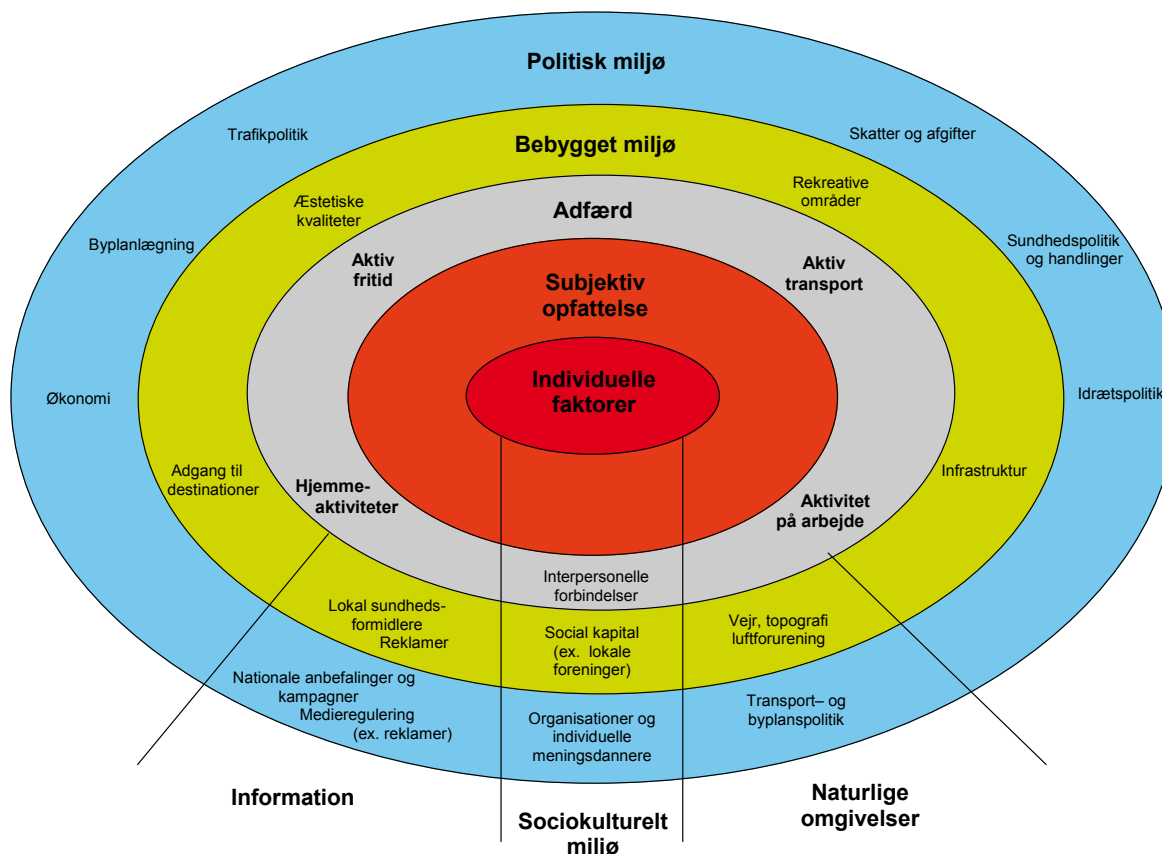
Politisk miljø

Trafikpolitik

Skatter og afgifter

Bebygget miljø

Æstetiske kvaliteter

Rekreative områder

Adfærd

Byplanlægning

Sundhedspolitik og handlinger

Aktiv fritid

Aktiv transport

Subjektiv opfattelse

Økonomi

Individuelle faktorer

Idrætspolitik

Adgang til destinationer

Infrastruktur

Hjemme-aktiviteter

Aktivitet på arbejde

Interpersonelle forbindelser

Lokal sundheds-formidlere Reklamer

Social kapital (ex. lokale foreninger)

Vejr, topografi luftforurening

Nationale anbefalinger og kampagner Medieregulering (ex. reklamer)

Organisationer og individuelle meningsdannere

Transport– og byplanspolitik

Information

Sociokulturelt miljø

Naturlige omgivelser